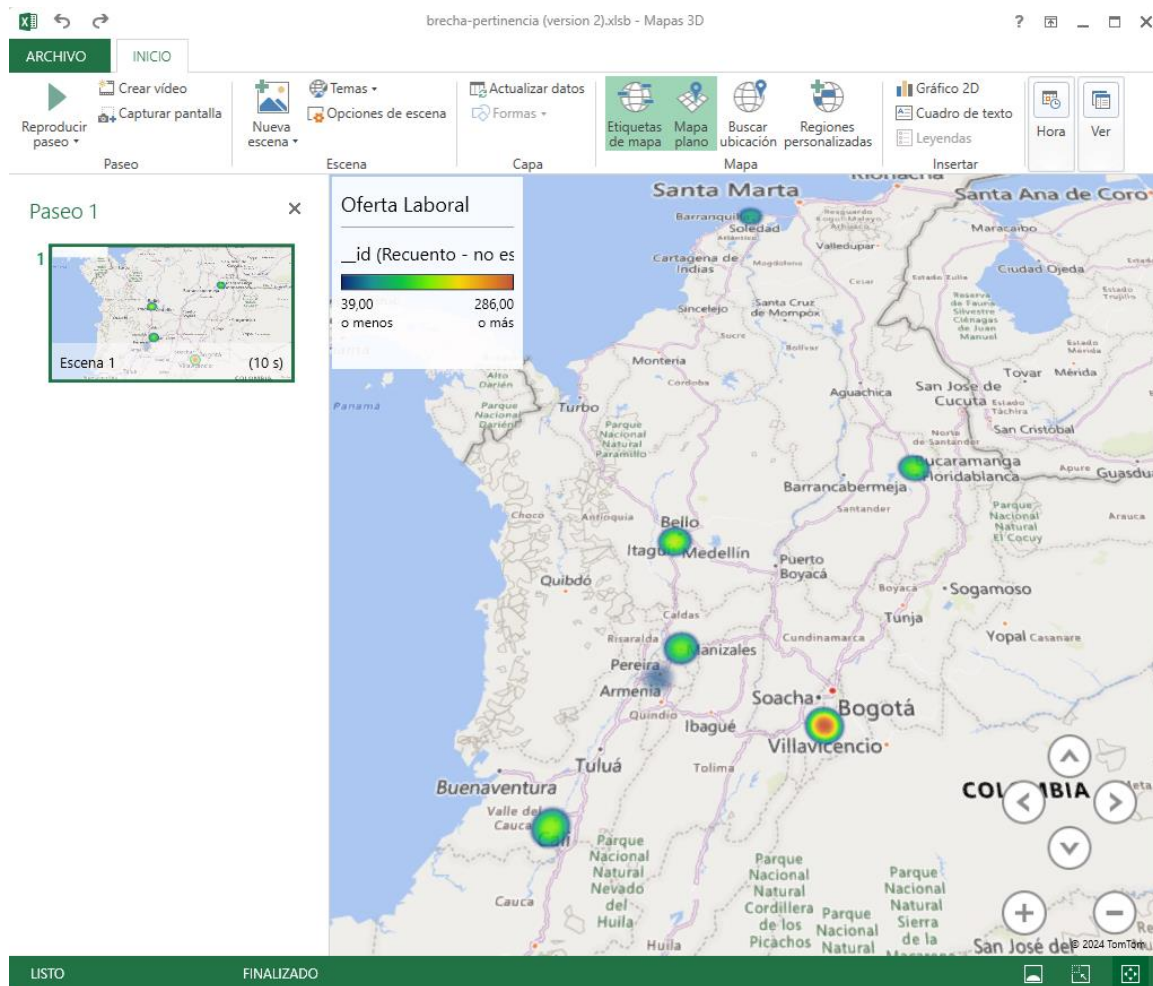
brecha-pertinencia (version 2).xlsb - Mapas 3D

? _ □ ×

ARCHIVO INICIO

Reproducir paseo ▾
Crear vídeo
Capturar pantalla
Paseo

Nueva escena ▾
Temas ▾
Opciones de escena
Escena

Actualizar datos
Formas ▾
Capa

Etiquetas de mapa
Mapa plano
Buscar ubicación
Regiones personalizadas
Mapa

Gráfico 2D
Cuadro de texto
Leyendas
Insertar

Hora
Ver

Paseo 1 ×

1

Escena 1 (10 s)

Oferta Laboral

__id (Recuento - no es

39,00 o menos
286,00 o más

Santa Marta
Santa Ana de Coro
Barranquilla
Soledad
Maracaibo
Valledupar
Cartagena de Indias
Magdalena
Cesar
Estado Zulia
Ciudad Ojeda
Sincelejo
Santa Cruz de Mompox
Sucre
Bolívar
Montería
Córdoba
Aguachica
San José de Cúcuta
Tovar
Mérida
Panamá
Turbo
Parque Nacional Paramillo
San Cristóbal
Norte de Santander
Bucaramanga
Floridablanca
Apure
Guasdu
Barrancabermeja
Santander
Chocó
Antioquia
Bello
Arauca
Parque Nacional Natural El Cocuy
Itagüí
Medellín
Puerto Boyacá
Quibdó
Boyacá
Sogamoso
Caldas
Tunja
Risaralda
Manizales
Cundinamarca
Yopal
Casanare
Pereira
Armenia
Soacha
Bogotá
Quindío
Ibagué
Villavicencio
Tuluá
Tolima
Buenaventura
COLOMBIA
Valle del Cauca
Cali
Parque Nacional Natural Nevado del Huila
Parque Nacional Natural Cordillera de los Picachos
Parque Nacional Natural
Parque Nacional Natural Sierra de la
Cauca
Huila
San José del
© 2024 TomTom

LISTO
FINALIZADO